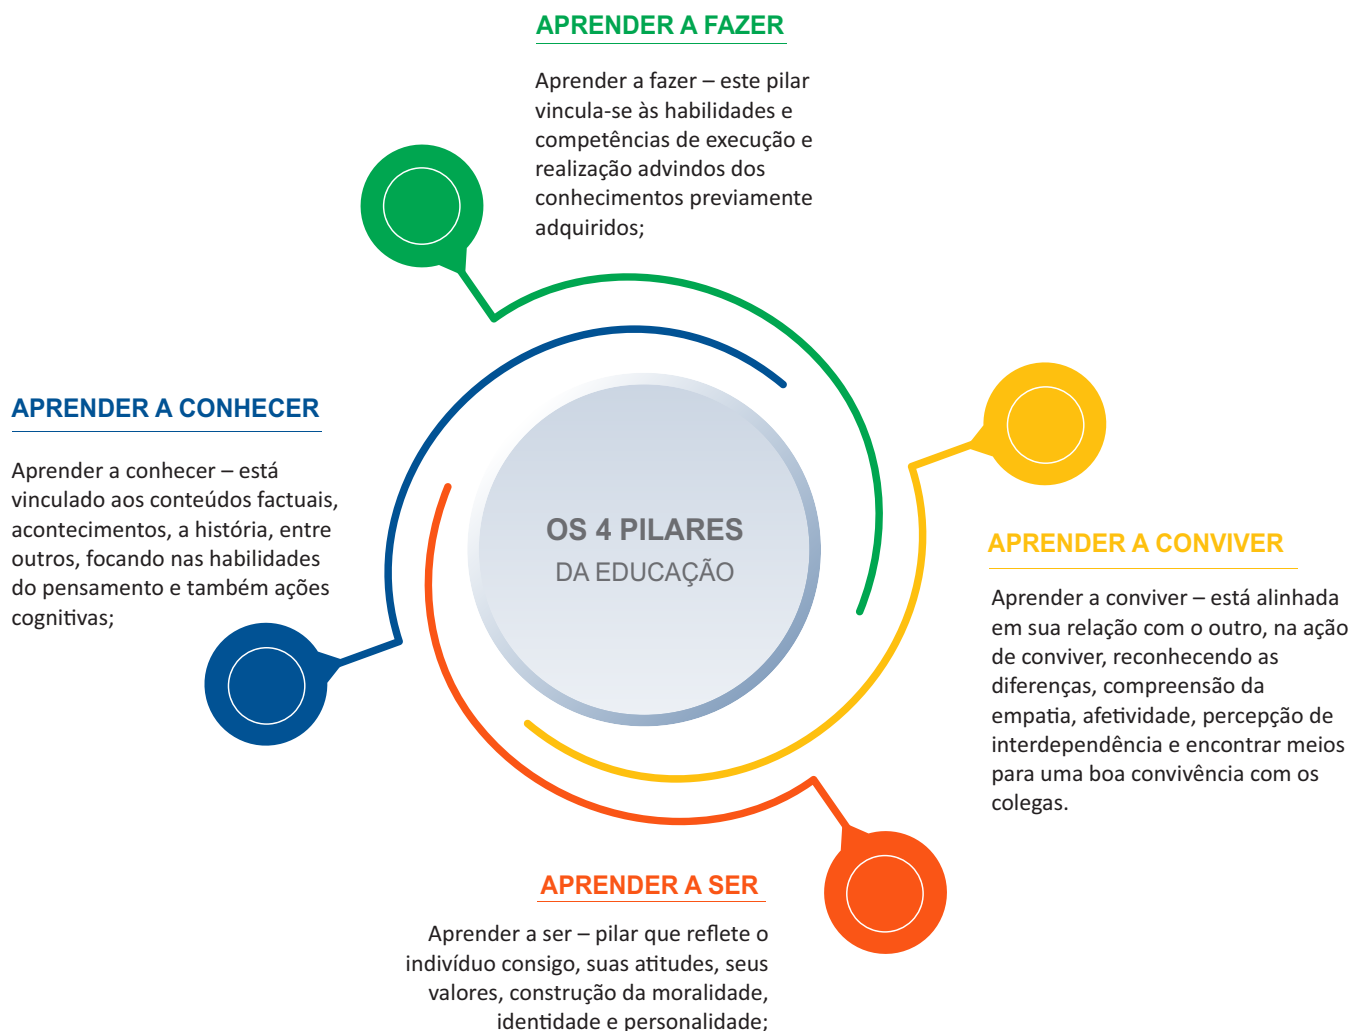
APRENDER A FAZER

Aprender a fazer – este pilar vincula-se às habilidades e competências de execução e realização advindos dos conhecimentos previamente adquiridos;

APRENDER A CONHECER

Aprender a conhecer – está vinculado aos conteúdos factuais, acontecimentos, a história, entre outros, focando nas habilidades do pensamento e também ações cognitivas;

OS 4 PILARES
DA EDUCAÇÃO

APRENDER A CONVIVER

Aprender a conviver – está alinhada em sua relação com o outro, na ação de conviver, reconhecendo as diferenças, compreensão da empatia, afetividade, percepção de interdependência e encontrar meios para uma boa convivência com os colegas.

APRENDER A SER

Aprender a ser – pilar que reflete o indivíduo consigo, suas atitudes, seus valores, construção da moralidade, identidade e personalidade;